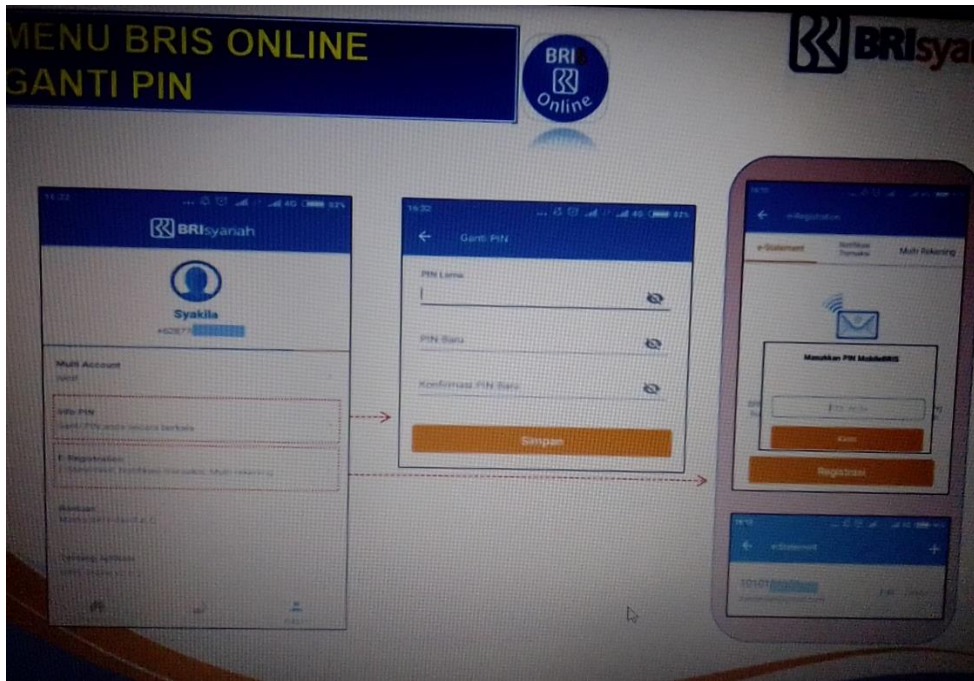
MENU BRIS ONLINE
GANTI PIN

BRIS Online

BRIsyariah

BRIsyariah

Syakila
+62877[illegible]

Multi Account

Info PIN
Ganti PIN anda secara berkala

E-Registration
E-Statement, Notifikasi Transaksi, Multi rekening

Bantuan

Tentang Aplikasi

Ganti PIN

PIN Lama

PIN Baru

Konfirmasi PIN Baru

Simpan

e-Registration

e-Statement

Notifikasi Transaksi

Multi Rekening

Masukkan PIN MobileBRIS

Kirim

Registrasi

e-Statement

10101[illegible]